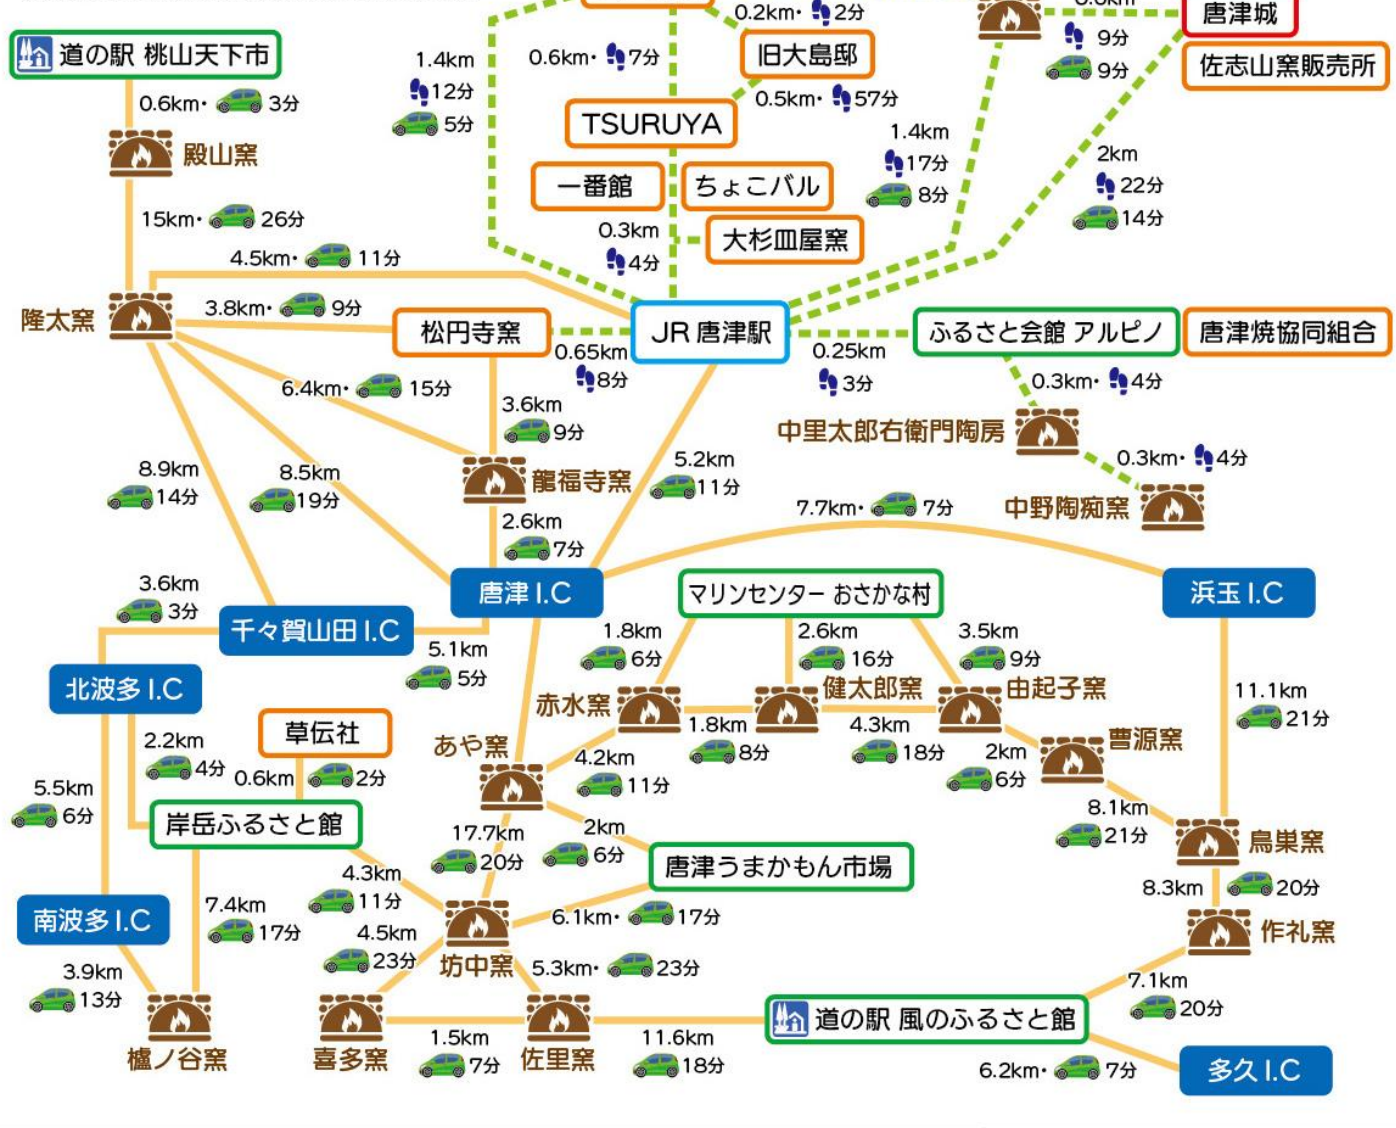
道の駅 桃山天下市
0.6km· 3分
殿山窯
15km· 26分
4.5km· 11分
隆太窯
3.8km· 9分
6.4km· 15分
8.9km 14分
8.5km 19分
1.4km 12分 5分
0.6km· 7分
0.2km· 2分
旧大島邸
0.5km· 57分
TSURUYA
一番館
ちょこバル
0.3km 4分
大杉皿屋窯
1.4km 17分 8分
9分 9分
唐津城
佐志山窯販売所
2km 22分 14分
松円寺窯
JR 唐津駅
0.65km 8分
0.25km 3分
ふるさと会館 アルピノ
唐津焼協同組合
0.3km· 4分
中里太郎右衛門陶房
0.3km· 4分
中野陶痴窯
3.6km 9分
龍福寺窯
5.2km 11分
2.6km 7分
7.7km· 7分
唐津 I.C
浜玉 I.C
3.6km 3分
千々賀山田 I.C
5.1km 5分
北波多 I.C
マリンセンター おさかな村
1.8km 6分
2.6km 16分
3.5km 9分
赤水窯
健太郎窯
由起子窯
1.8km 8分
4.3km 18分
11.1km 21分
曹源窯
2km 6分
8.1km 21分
草伝社
2.2km 4分
0.6km 2分
あや窯
4.2km 11分
5.5km 6分
岸岳ふるさと館
17.7km 20分
2km 6分
唐津うまかもん市場
鳥巣窯
8.3km 20分
4.3km 11分
南波多 I.C
7.4km 17分
4.5km 23分
6.1km· 17分
作礼窯
3.9km 13分
坊中窯
5.3km· 23分
7.1km 20分
櫨ノ谷窯
喜多窯
1.5km 7分
佐里窯
11.6km 18分
道の駅 風のふるさと館
6.2km· 7分
多久 I.C